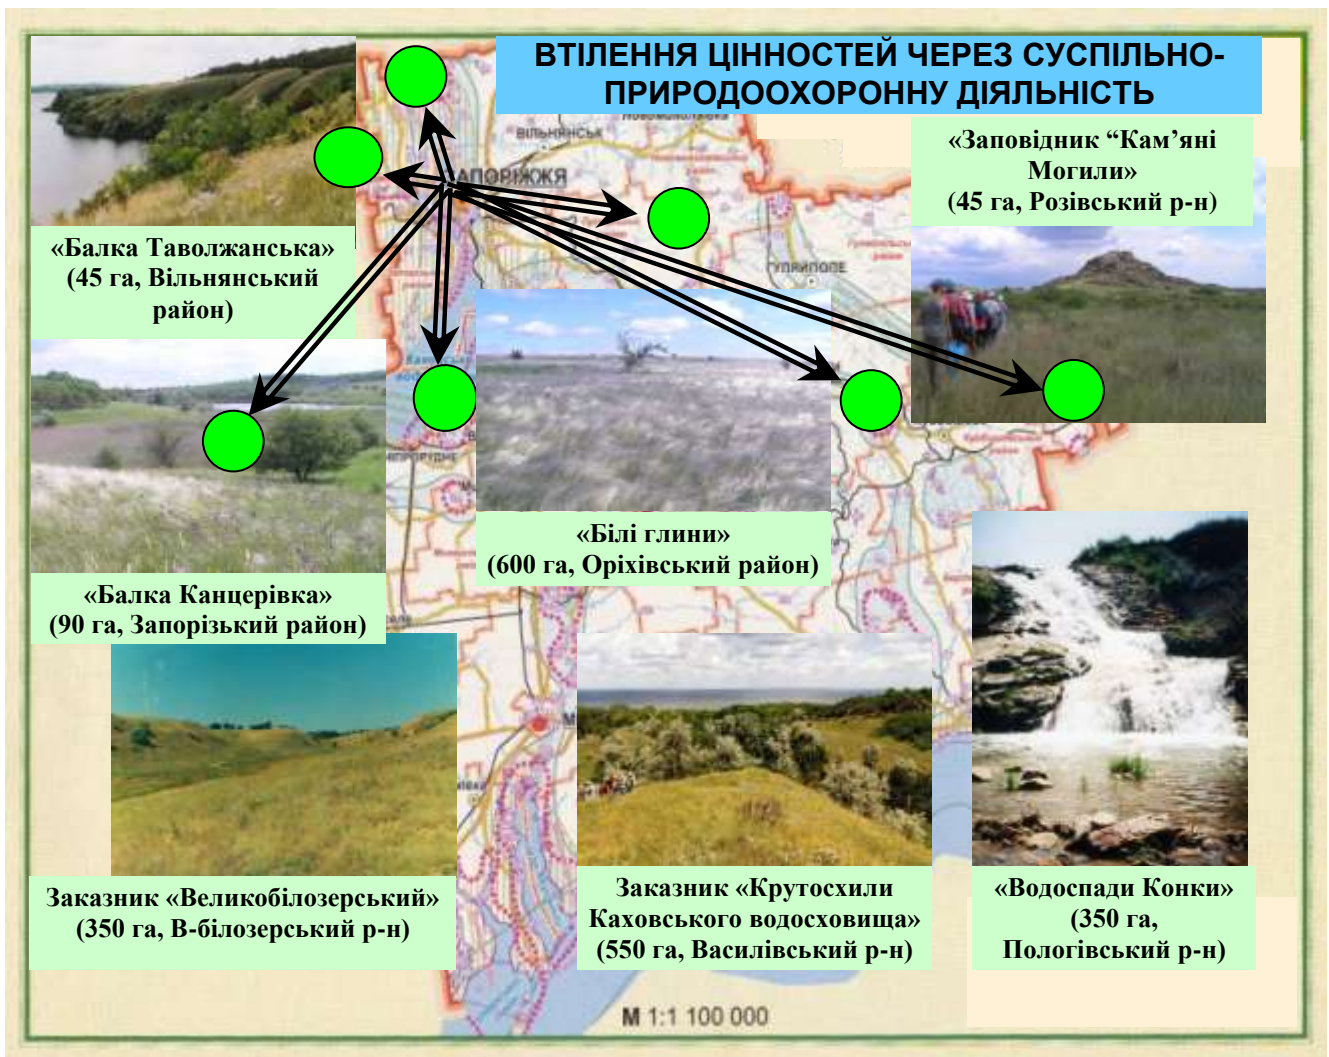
ВТІЛЕННЯ ЦІННОСТЕЙ ЧЕРЕЗ СУСПІЛЬНО-ПРИРОДООХОРОННУ ДІЯЛЬНІСТЬ

ВІЛЬНЯНСЬК

ЗАПОРІЖЖЯ

ГУЛЯЙПОЛЕ

«Заповідник “Кам’яні Могили» (45 га, Розівський р-н)

«Балка Таволжанська» (45 га, Вільнянський район)

«Білі глини» (600 га, Оріхівський район)

«Балка Канцерівка» (90 га, Запорізький район)

Заказник «Великобілозерський» (350 га, В-білозерський р-н)

Заказник «Крутосхили Каховського водосховища» (550 га, Василівський р-н)

«Водоспади Конки» (350 га, Пологівський р-н)

М 1:1 100 000